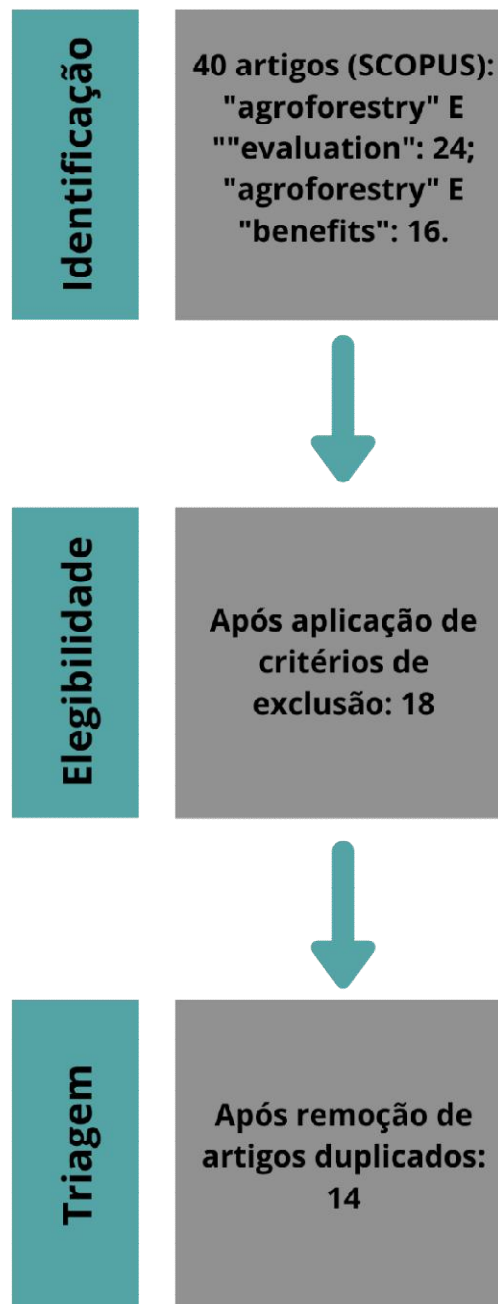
Identificação

40 artigos (SCOPUS): "agroforestry" E ""evaluation": 24; "agroforestry" E "benefits": 16.

Elegibilidade

Após aplicação de critérios de exclusão: 18

Triagem

Após remoção de artigos duplicados: 14